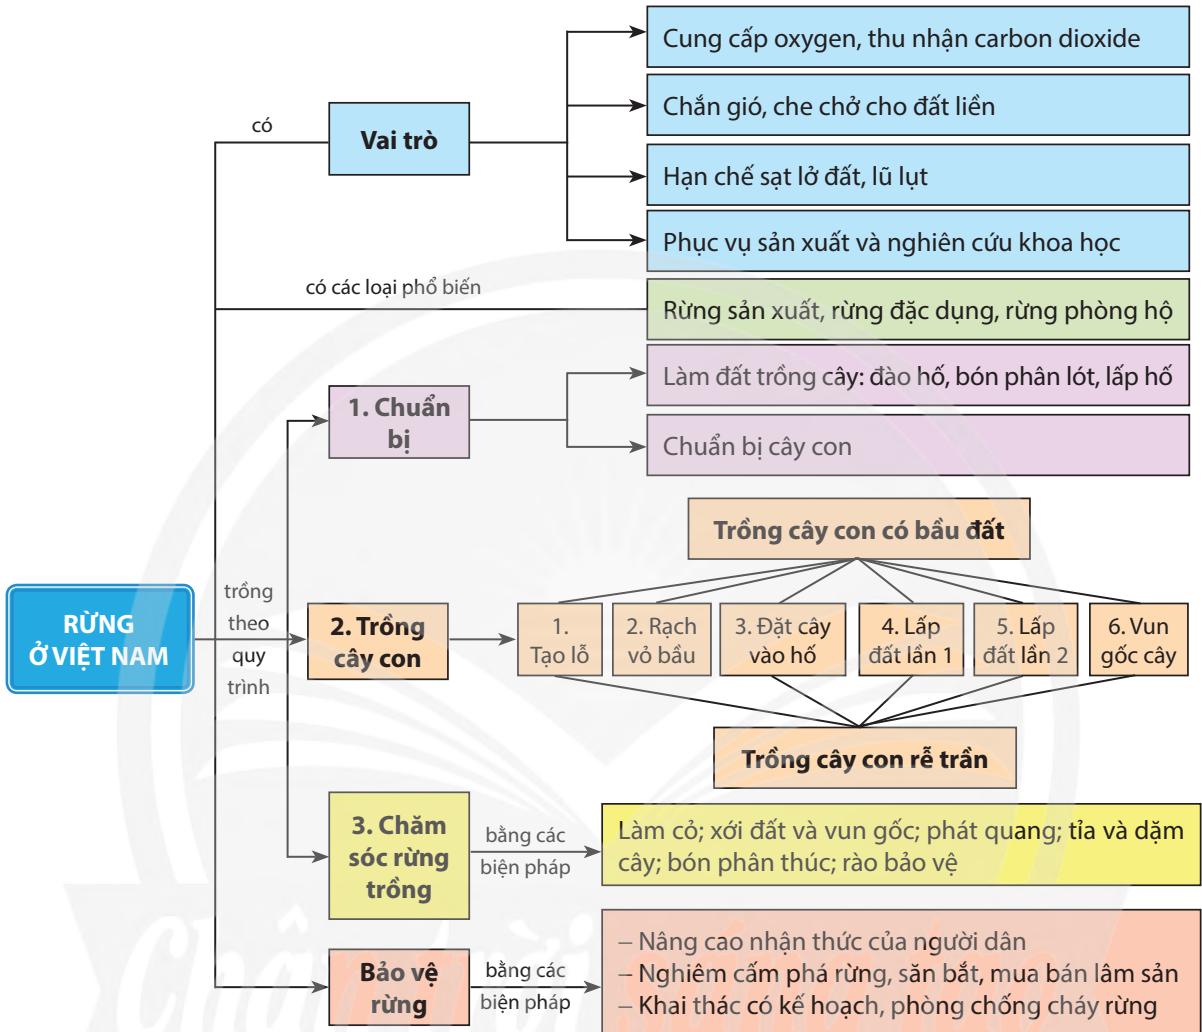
RỪNG Ở VIỆT NAM

có

Vai trò

Cung cấp oxygen, thu nhận carbon dioxide

Chắn gió, che chở cho đất liền

Hạn chế sạt lở đất, lũ lụt

Phục vụ sản xuất và nghiên cứu khoa học

có các loại phổ biến

Rừng sản xuất, rừng đặc dụng, rừng phòng hộ

trồng theo quy trình

1. Chuẩn bị

Làm đất trồng cây: đào hố, bón phân lót, lấp hố

Chuẩn bị cây con

2. Trồng cây con

Trồng cây con có bầu đất

1. Tạo lỗ

2. Rạch vỏ bầu

3. Đặt cây vào hố

4. Lấp đất lần 1

5. Lấp đất lần 2

6. Vun gốc cây

Trồng cây con rễ trần

3. Chăm sóc rừng trồng

bằng các biện pháp

Làm cỏ; xới đất và vun gốc; phát quang; tỉa và dặm cây; bón phân thúc; rào bảo vệ

Bảo vệ rừng

bằng các biện pháp

– Nâng cao nhận thức của người dân
– Nghiêm cấm phá rừng, săn bắt, mua bán lâm sản
– Khai thác có kế hoạch, phòng chống cháy rừng